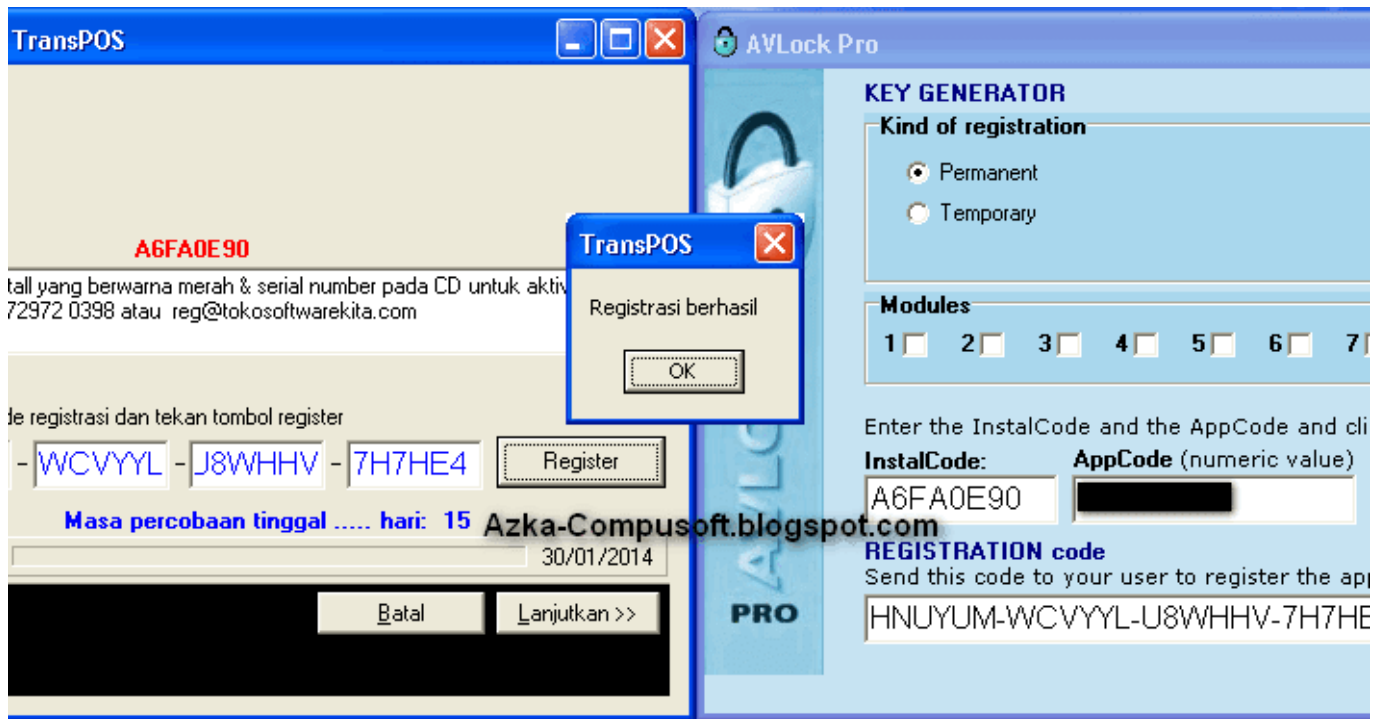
TransPOS

A6FA0E90

tall yang berwarna merah & serial number pada CD untuk aktiv
72972 0398 atau reg@tokosoftwarekita.com

de registrasi dan tekan tombol register

- WCVYYL - U8WHHV - 7H7HE4

Register

Masa percobaan tinggal ..... hari: 15

30/01/2014

Batal

Lanjutkan >>

TransPOS

Registrasi berhasil

OK

AVLock Pro

KEY GENERATOR

Kind of registration

Permanent

Temporary

Modules

1 2 3 4 5 6 7

Enter the InstalCode and the AppCode and cli

InstalCode:

AppCode (numeric value)

A6FA0E90

REGISTRATION code

Send this code to your user to register the app

HNUYUM-WCVYYL-U8WHHV-7H7HE

AVLOCK

PRO

Azka-Compusoft.blogspot.com